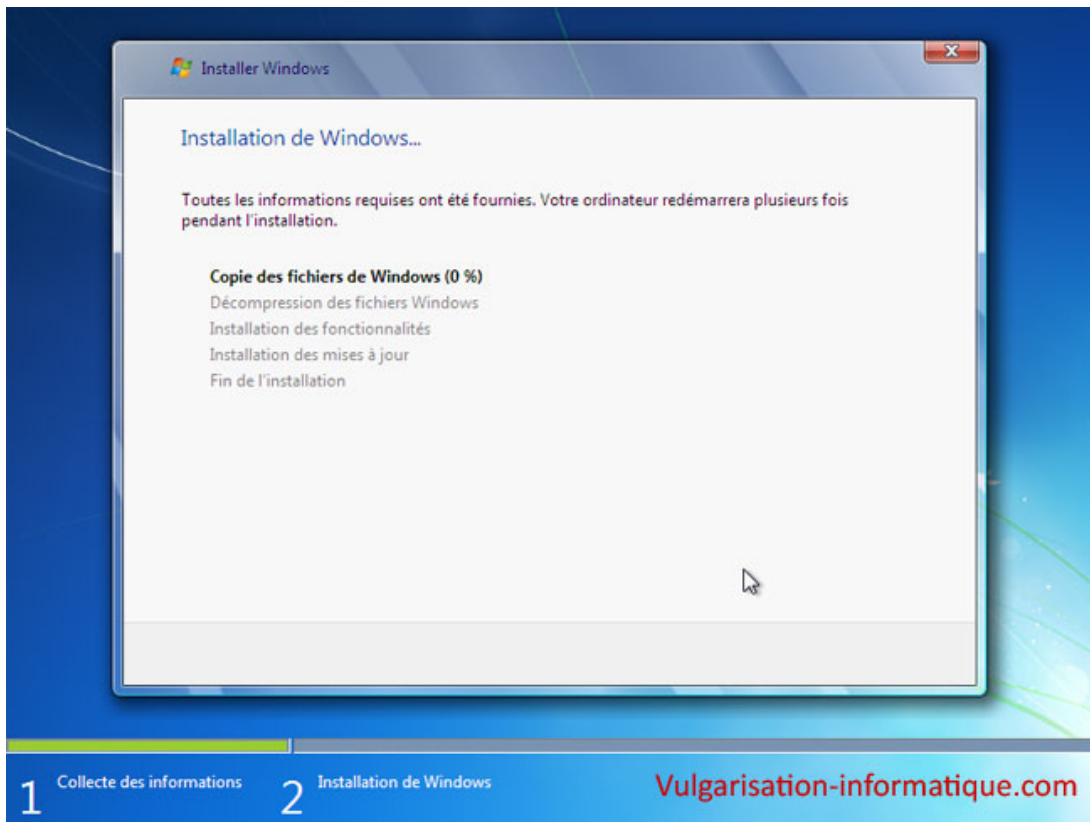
Installer Windows

Installation de Windows...

Toutes les informations requises ont été fournies. Votre ordinateur redémarrera plusieurs fois pendant l'installation.

Copie des fichiers de Windows (0 %)
Décompression des fichiers Windows
Installation des fonctionnalités
Installation des mises à jour
Fin de l'installation

1 Collecte des informations
2 Installation de Windows

Vulgarisation-informatique.com